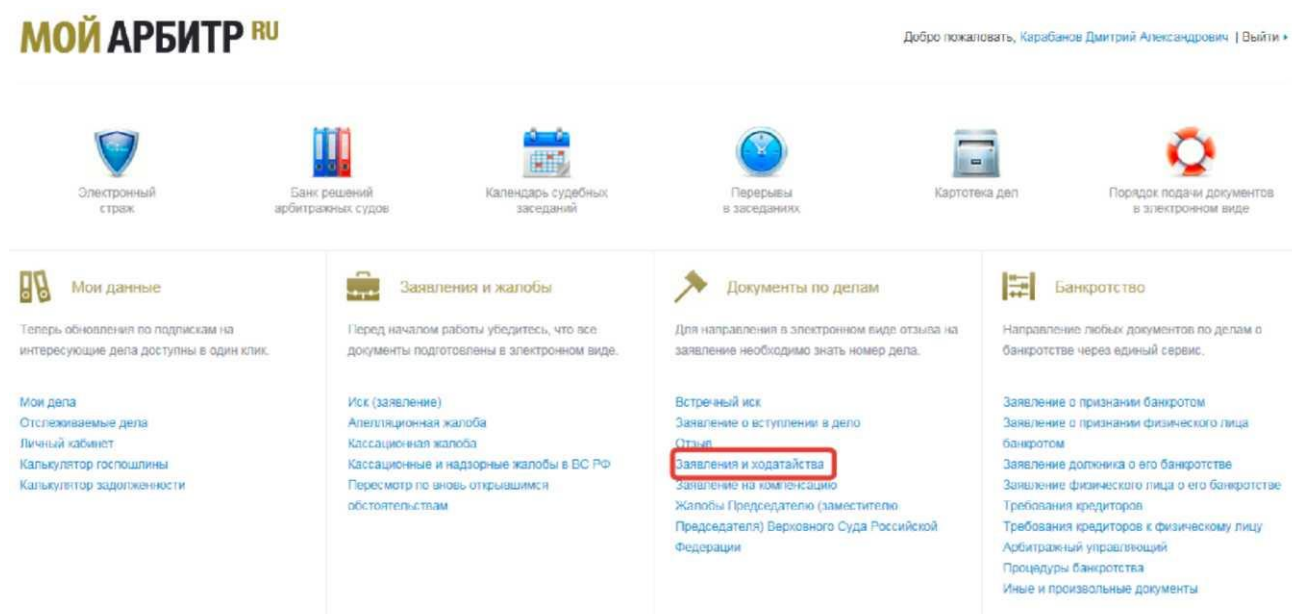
МОЙ АРБИТР RU

Добро пожаловать, Карабанов Дмитрий Александрович | Выйти

Электронный страж

Банк решений арбитражных судов

Календарь судебных заседаний

Перерывы в заседаниях

Картотека дел

Порядок подачи документов в электронном виде

Мои данные

Теперь обновления по подпискам на интересующие дела доступны в один клик.

Мои дела
Отслеживаемые дела
Личный кабинет
Калькулятор госпошлины
Калькулятор задолженности

Заявления и жалобы

Перед началом работы убедитесь, что все документы подготовлены в электронном виде.

Иск (заявление)
Апелляционная жалоба
Кассационная жалоба
Кассационные и надзорные жалобы в ВС РФ
Пересмотр по вновь открывшимся обстоятельствам

Документы по делам

Для направления в электронном виде отзыва на заявление необходимо знать номер дела.

Встречный иск
Заявление о вступлении в дело
Отзыв
Заявления и ходатайства
Заявление на компенсацию
Жалобы Председателю (заместителю Председателя) Верховного Суда Российской Федерации

Банкротство

Направление любых документов по делам о банкротстве через единый сервис.

Заявление о признании банкротом
Заявление о признании физического лица банкротом
Заявление должника о его банкротстве
Заявление физического лица о его банкротстве
Требования кредиторов
Требования кредиторов к физическому лицу
Арбитражный управляющий
Процедуры банкротства
Иные и произвольные документы